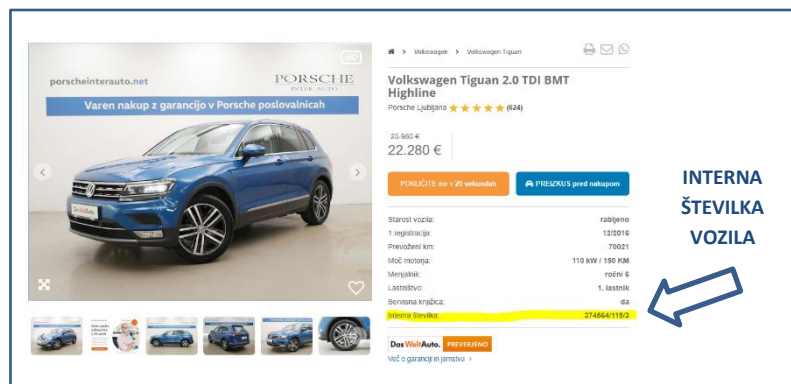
HD

porscheinterauto.net

PORSCHE
INTER AUTO

Varen nakup z garancijo v Porsche poslovalnicah

Volkswagen › Volkswagen Tiguan

Volkswagen Tiguan 2.0 TDI BMT Highline

Porsche Ljubljana ★★★★★ (624)

23.880 €
22.280 €

POKLIČITE me v 29 sekundah

PREIZKUS pred nakupom

| | |
|---|---|
| Starost vozila: | rabljeno |
| 1. registracija: | 12/2016 |
| Prevoženi km: | 70021 |
| Moč motorja: | 110 kW / 150 KM |
| Menjalnik: | ročni 6 |
| Lastništvo: | 1. lastnik |
| Servisna knjižica: | da |
| Interna številka: | 274664/115/3 |

DasWeltAuto. PREVERJENO

Več o garanciji in jamstvu ›

INTERNA ŠTEVILKA VOZILA